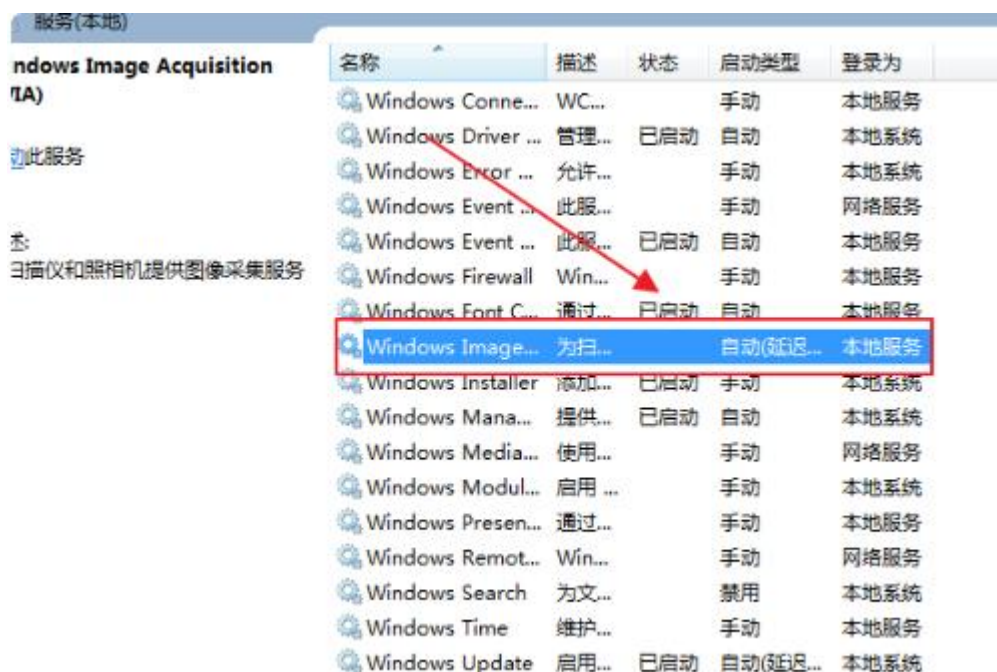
服务(本地)

ndows Image Acquisition
IA)

动此服务

述:
扫描仪和照相机提供图像采集服务

| 名称 | 描述 | 状态 | 启动类型 | 登录为 |
|---|---|---|---|---|
| Windows Conne... | WC... | | 手动 | 本地服务 |
| Windows Driver ... | 管理... | 已启动 | 自动 | 本地系统 |
| Windows Error ... | 允许... | | 手动 | 本地系统 |
| Windows Event ... | 此服... | | 手动 | 网络服务 |
| Windows Event ... | 此服... | 已启动 | 自动 | 本地服务 |
| Windows Firewall | Win... | | 手动 | 本地服务 |
| Windows Font C... | 通过... | 已启动 | 自动 | 本地服务 |
| Windows Image... | 为扫... | | 自动(延迟... | 本地服务 |
| Windows Installer | 添加... | 已启动 | 手动 | 本地系统 |
| Windows Mana... | 提供... | 已启动 | 自动 | 本地系统 |
| Windows Media... | 使用... | | 手动 | 网络服务 |
| Windows Modul... | 启用 ... | | 手动 | 本地系统 |
| Windows Presen... | 通过... | | 手动 | 本地服务 |
| Windows Remot... | Win... | | 手动 | 网络服务 |
| Windows Search | 为文... | | 禁用 | 本地系统 |
| Windows Time | 维护... | | 手动 | 本地服务 |
| Windows Update | 启用... | 已启动 | 自动(延迟... | 本地系统 |